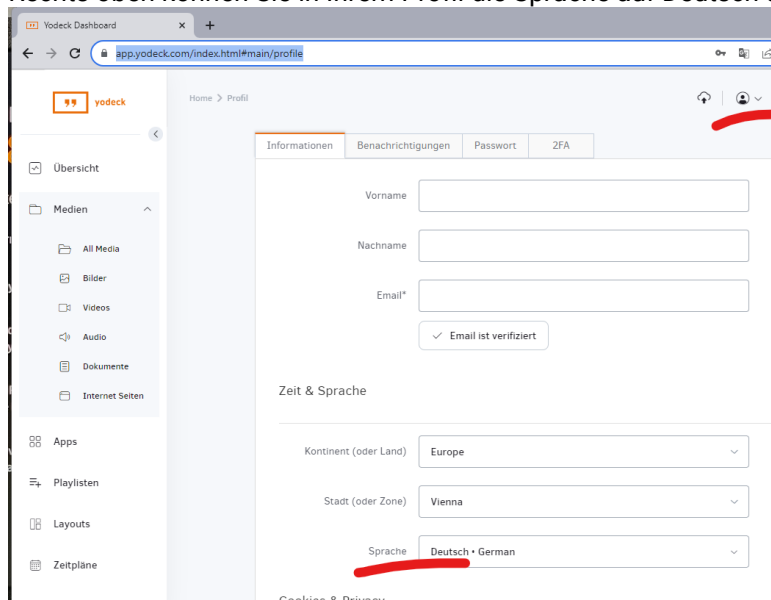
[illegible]

Yodeck Dashboard ×
+

app.yodeck.com/index.html#main/profile

yodeck

Home > Profil

Übersicht
Medien
All Media
Bilder
Videos
Audio
Dokumente
Internet Seiten
Apps
Playlisten
Layouts
Zeitpläne

Informationen | Benachrichtigungen | Passwort | 2FA

Vorname

Nachname

Email*

Email ist verifiziert

Zeit & Sprache

Kontinent (oder Land) Europe

Stadt (oder Zone) Vienna

Sprache Deutsch • German

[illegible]